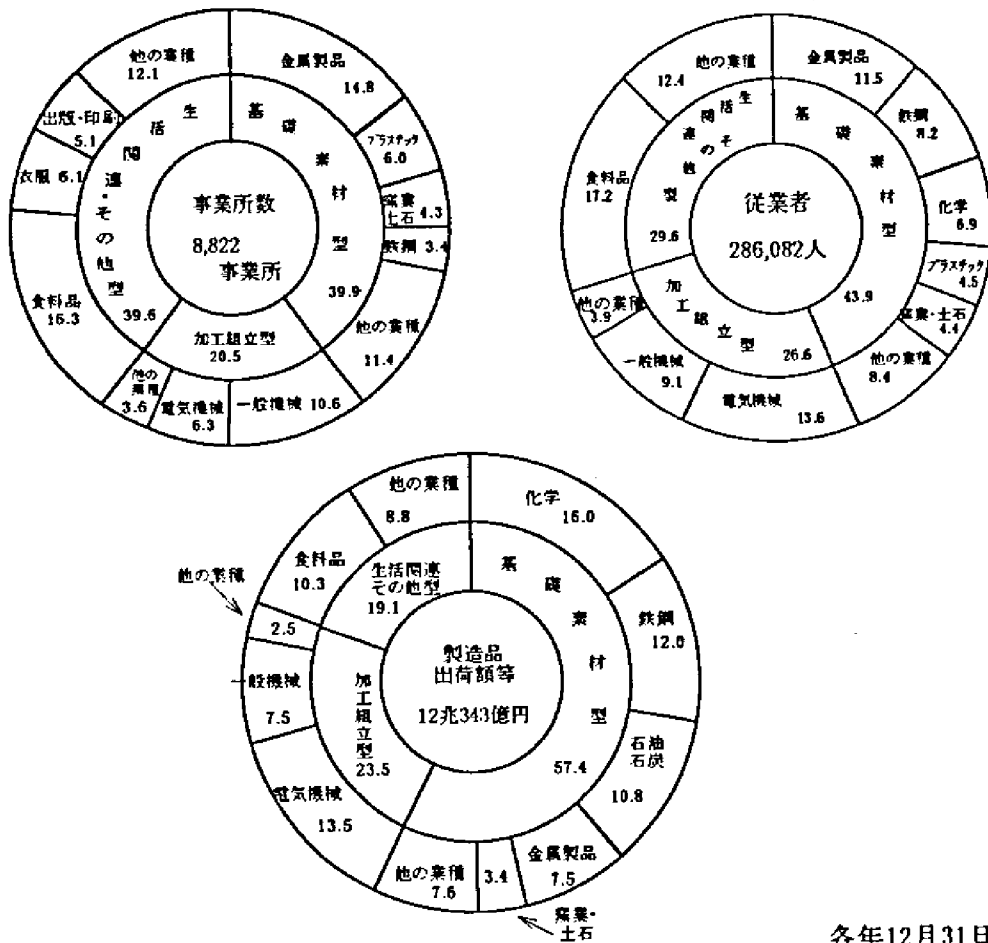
他の業種
12.1

金属製品
14.8

プラスチック
6.0

窯業
土石 4.3

鉄鋼 3.4

他の業種
11.4

一般機械 10.6

電気機械
6.3

他の業種
3.6

食料品
16.3

衣服 6.1

出版・印刷
5.1

生活関連・その他型
39.6

基礎素材型
39.9

加工組立型
20.5

事業所数
8,822
事業所

他の業種
12.4

金属製品
11.5

鉄鋼
8.2

化学
6.9

プラスチック
4.5

窯業・土石
4.4

他の業種
8.4

電気機械
13.6

一般機械
9.1

他の業種
3.9

食料品
17.2

生活関連その他型
29.6

基礎素材型
43.9

加工組立型
26.6

従業者
286,082人

他の業種
8.8

化学
16.0

鉄鋼
12.8

石油
石炭
10.8

金属製品
7.5

3.4

窯業・
土石

他の業種
7.6

電気機械
13.5

一般機械
7.5

2.5

他の業種

食料品
10.3

生活関連
その他型
19.1

基礎素材型
57.4

加工組立型
23.5

製造品
出荷額等
12兆343億円

各年12月31日